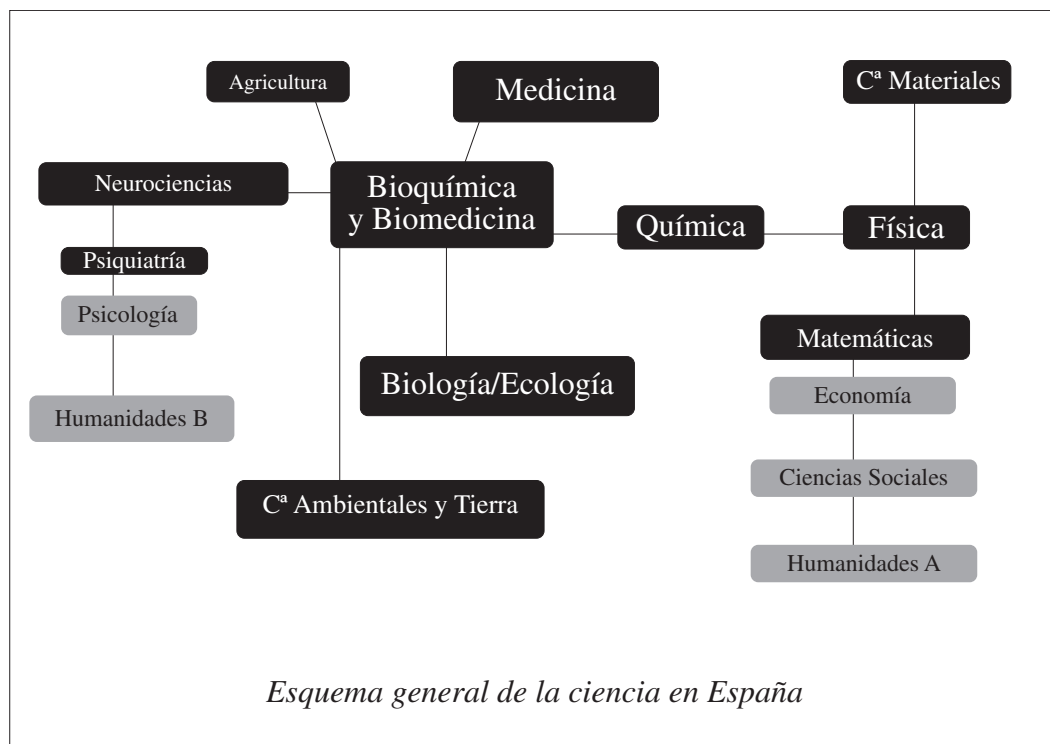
Agricultura

Medicina

Cª Materiales

Neurociencias

Bioquímica y Biomedicina

Química

Física

Psiquiatría

Psicología

Matemáticas

Biología/Ecología

Economía

Humanidades B

Ciencias Sociales

Cª Ambientales y Tierra

Humanidades A

*Esquema general de la ciencia en España*